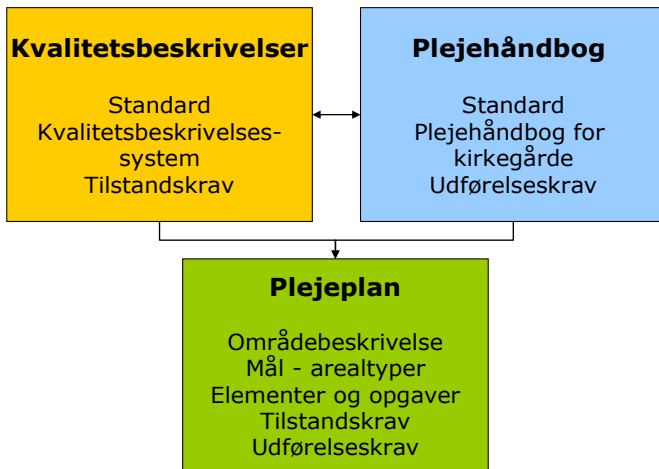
Kvalitetsbeskrivelser

Standard
Kvalitetsbeskrivelses-
system
Tilstandskrav

Plejehåndbog

Standard
Plejehåndbog for
kirkegårde
Udførelseskrav

Plejeplan

Områdebeskrivelse
Mål - arealtyper
Elementer og opgaver
Tilstandskrav
Udførelseskrav